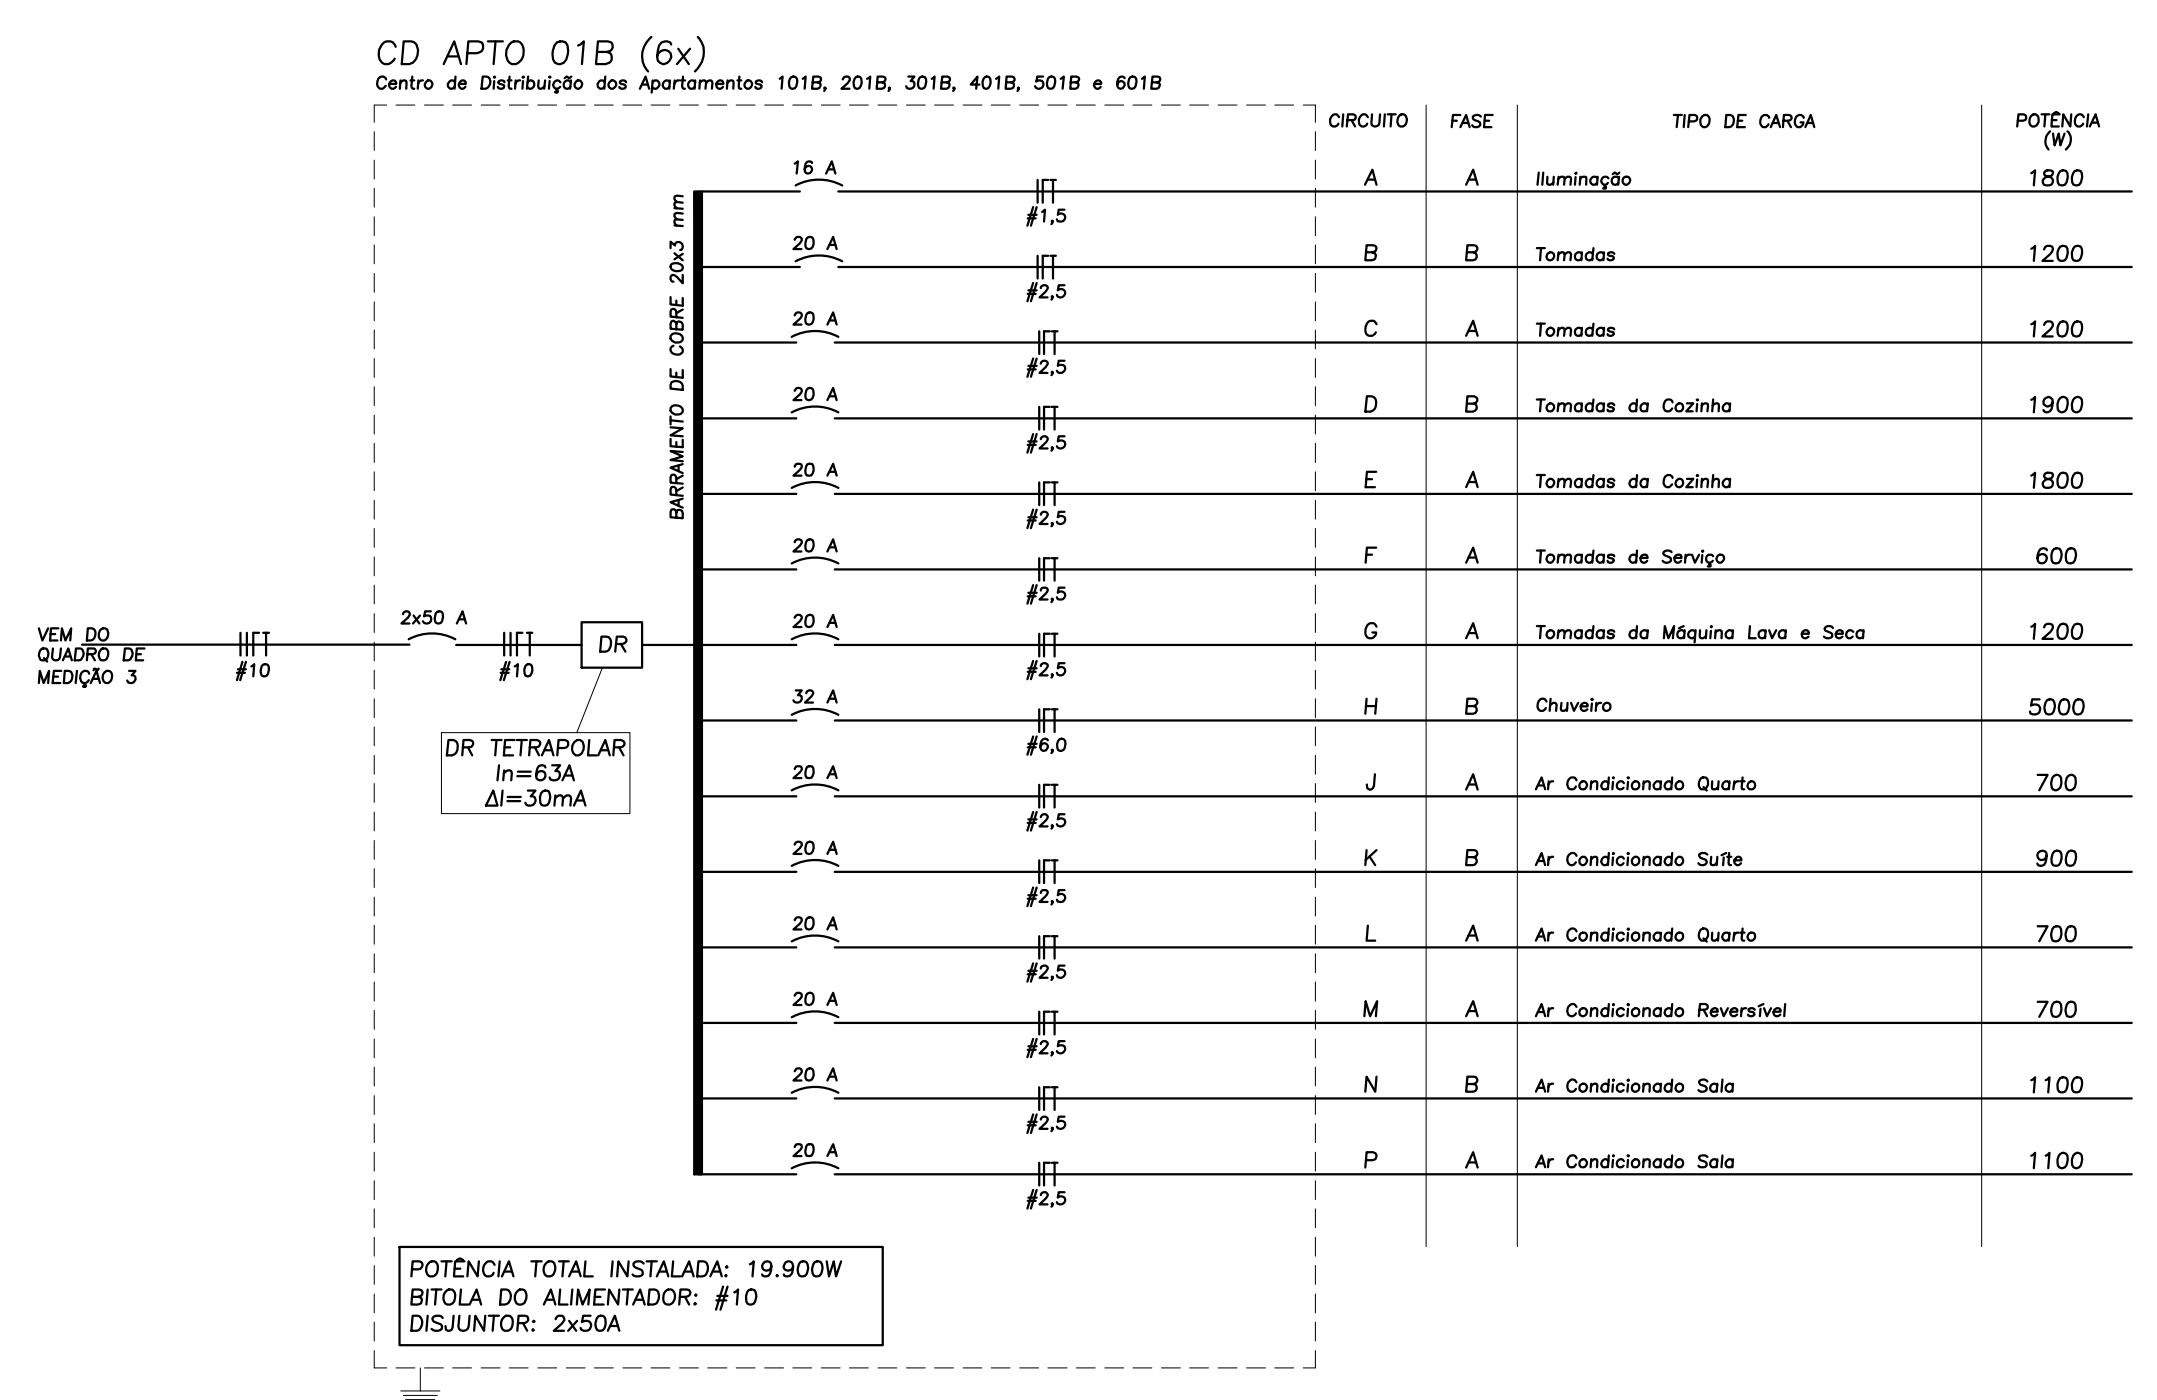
CD APTO 01B (6x)
Centro de Distribuição dos Apartamentos 101B, 201B, 301B, 401B, 501B e 601B

VEM DO QUADRO DE MEDIÇÃO 3

#10

2x50 A

#10

DR

DR TETRAPOLAR
In=63A
ΔI=30mA

BARRAMENTO DE COBRE 20x3 mm

16 A #1,5
20 A #2,5
20 A #2,5
20 A #2,5
20 A #2,5
20 A #2,5
20 A #2,5
32 A #6,0
20 A #2,5
20 A #2,5
20 A #2,5
20 A #2,5
20 A #2,5
20 A #2,5

| CIRCUITO | FASE | TIPO DE CARGA | POTÊNCIA (W) |
|---|---|---|---|
| A | A | Iluminação | 1800 |
| B | B | Tomadas | 1200 |
| C | A | Tomadas | 1200 |
| D | B | Tomadas da Cozinha | 1900 |
| E | A | Tomadas da Cozinha | 1800 |
| F | A | Tomadas de Serviço | 600 |
| G | A | Tomadas da Máquina Lava e Seca | 1200 |
| H | B | Chuveiro | 5000 |
| J | A | Ar Condicionado Quarto | 700 |
| K | B | Ar Condicionado Suíte | 900 |
| L | A | Ar Condicionado Quarto | 700 |
| M | A | Ar Condicionado Reversível | 700 |
| N | B | Ar Condicionado Sala | 1100 |
| P | A | Ar Condicionado Sala | 1100 |

POTÊNCIA TOTAL INSTALADA: 19.900W
BITOLA DO ALIMENTADOR: #10
DISJUNTOR: 2x50A